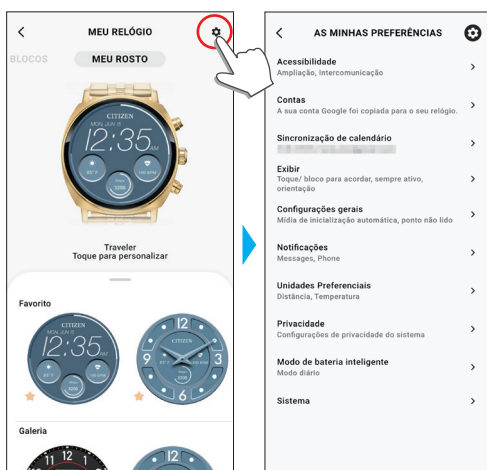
MEU RELÓGIO

BLOCOS MEU ROSTO

CITIZEN
MON JUN 6
12:35

Traveler
Toque para personalizar

Favorito

CITIZEN
12:35

12
9 3
6

Galeria

12

AS MINHAS PREFERÊNCIAS

Acessibilidade
Ampliação, Intercomunicação

Contas
A sua conta Google foi copiada para o seu relógio.

Sincronização de calendário
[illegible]

Exibir
Toque/ bloco para acordar, sempre ativo, orientação

Configurações gerais
Mídia de inicialização automática, ponto não lido

Notificações
Messages, Phone

Unidades Preferenciais
Distância, Temperatura

Privacidade
Configurações de privacidade do sistema

Modo de bateria inteligente
Modo diário

Sistema